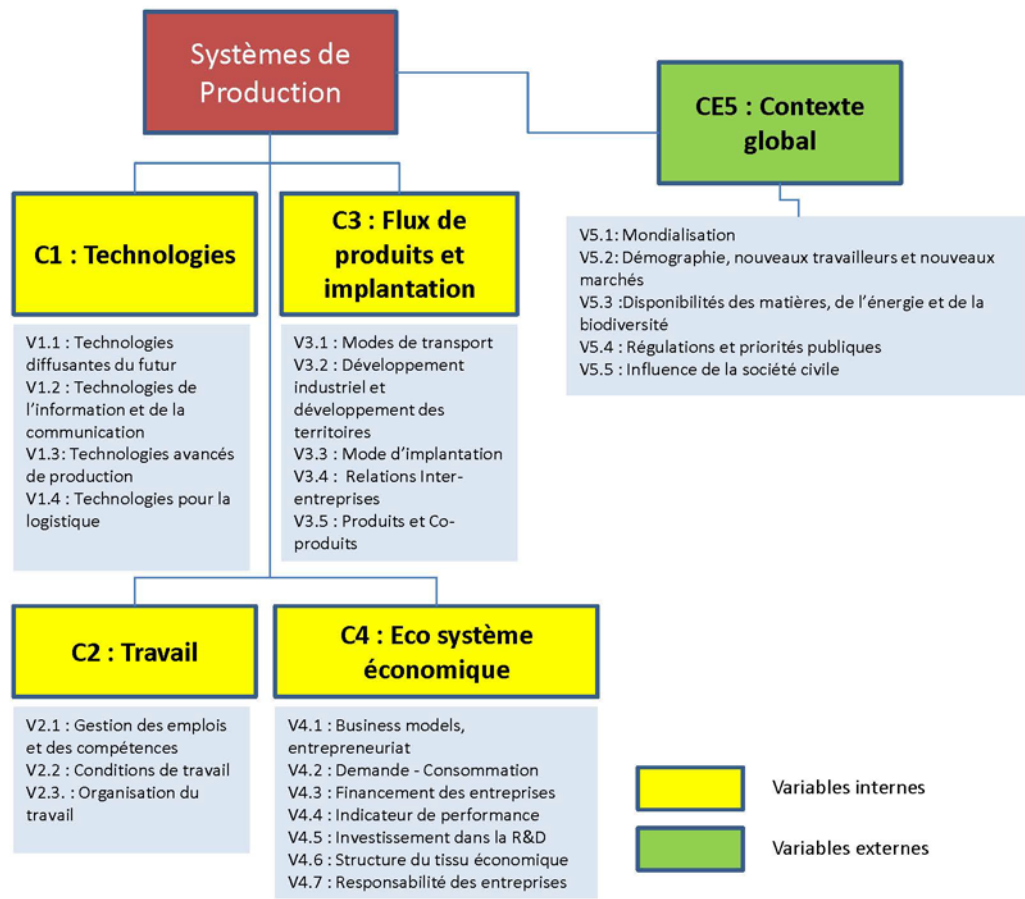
Systèmes de Production

CE5 : Contexte global

V5.1: Mondialisation
V5.2: Démographie, nouveaux travailleurs et nouveaux marchés
V5.3 :Disponibilités des matières, de l'énergie et de la biodiversité
V5.4 : Régulations et priorités publiques
V5.5 : Influence de la société civile

C1 : Technologies

V1.1 : Technologies diffusantes du futur
V1.2 : Technologies de l'information et de la communication
V1.3: Technologies avancés de production
V1.4 : Technologies pour la logistique

C3 : Flux de produits et implantation

V3.1 : Modes de transport
V3.2 : Développement industriel et développement des territoires
V3.3 : Mode d'implantation
V3.4 : Relations Inter-entreprises
V3.5 : Produits et Co-produits

C2 : Travail

V2.1 : Gestion des emplois et des compétences
V2.2 : Conditions de travail
V2.3. : Organisation du travail

C4 : Eco système économique

V4.1 : Business models, entrepreneuriat
V4.2 : Demande - Consommation
V4.3 : Financement des entreprises
V4.4 : Indicateur de performance
V4.5 : Investissement dans la R&D
V4.6 : Structure du tissu économique
V4.7 : Responsabilité des entreprises

Variables internes

Variables externes